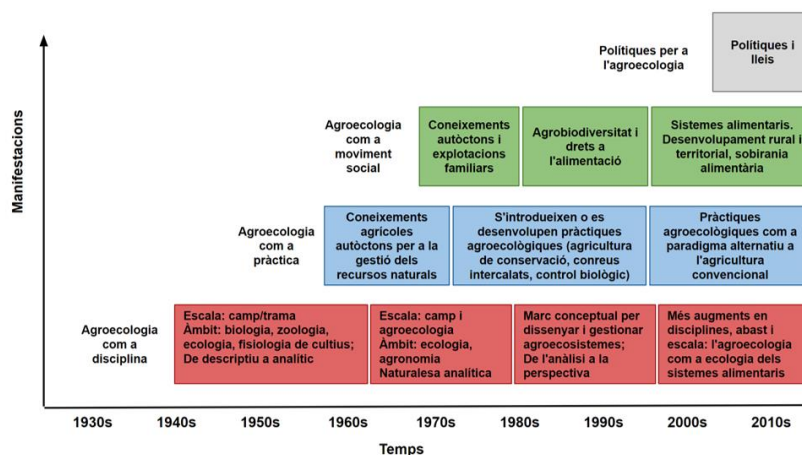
Manifestacions

Polítiques per a l'agroecologia

Polítiques i lleis

Agroecologia com a moviment social

Coneixements autòctons i explotacions familiars

Agrobiodiversitat i drets a l'alimentació

Sistemes alimentaris. Desenvolupament rural i territorial, sobirania alimentària

Agroecologia com a pràctica

Coneixements agrícoles autòctons per a la gestió dels recursos naturals

S'introdueixen o es desenvolupen pràctiques agroecològiques (agricultura de conservació, conreus intercalats, control biològic)

Pràctiques agroecològiques com a paradigma alternatiu a l'agricultura convencional

Agroecologia com a disciplina

Escala: camp/trama
Àmbit: biologia, zoologia, ecologia, fisiologia de cultius;
De descriptiu a analític

Escala: camp i agroecologia
Àmbit: ecologia, agronomia
Naturalesa analítica

Marc conceptual per dissenyar i gestionar agroecosistemes;
De l'anàlisi a la perspectiva

Més augments en disciplines, abast i escala: l'agroecologia com a ecologia dels sistemes alimentaris

1930s 1940s 1950s 1960s 1970s 1980s 1990s 2000s 2010s

Temps